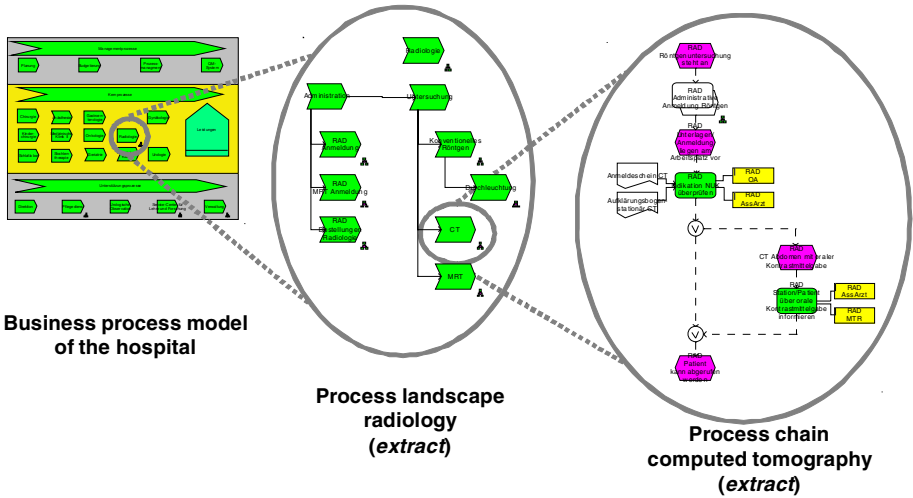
Managementprozesse

Planung

Kernprozesse

Leistungen

Unterstützungsprozesse

Business process model of the hospital

Radiologie

Administration

Untersuchung

RAD Anmeldung

RAD MRT Anmeldung

RAD Bestellungen Radiologie

Konventionelles Röntgen

Durchleuchtung

CT

MRT

Process landscape radiology (*extract*)

RAD Röntgenuntersuchung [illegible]

RAD Administration Anmeldung Röntgen

RAD Unterlagen Anmeldung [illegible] Arbeitsplatz vor

Anmeldeschein CT

Aufklärungsbogen stationär CT

RAD Indikation NUK überprüfen

RAD OA

RAD AssArzt

V

RAD CT Abdomen mit oraler Kontrastmittelgabe

RAD Station/Patient über orale Kontrastmittelgabe informieren

RAD AssArzt

RAD MTR

V

RAD Patient kann abgerufen werden

Process chain computed tomography (*extract*)